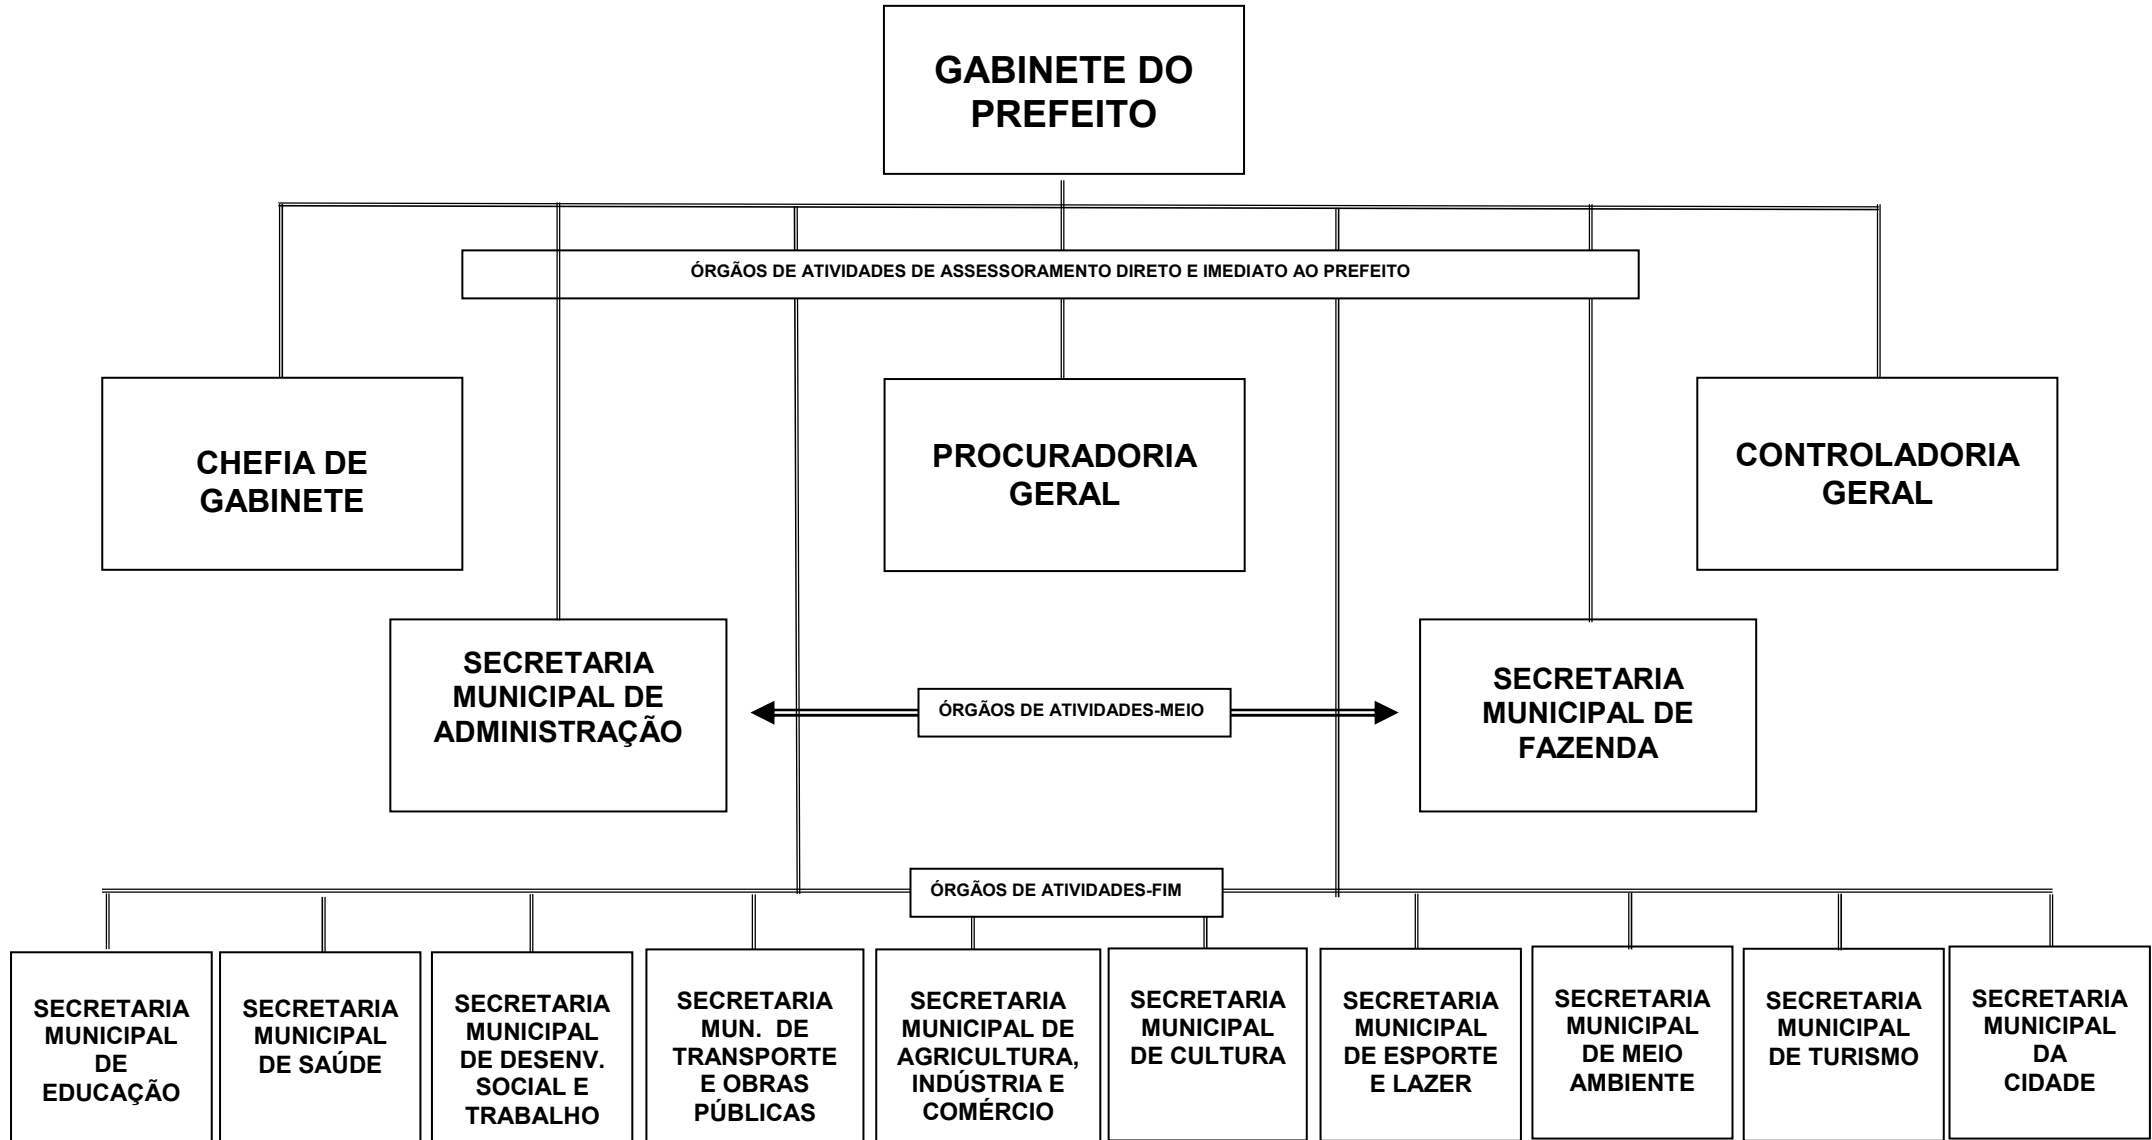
GABINETE DO PREFEITO

ÓRGÃOS DE ATIVIDADES DE ASSESSORAMENTO DIRETO E IMEDIATO AO PREFEITO

CHEFIA DE GABINETE

PROCURADORIA GERAL

CONTROLADORIA GERAL

SECRETARIA MUNICIPAL DE ADMINISTRAÇÃO

ÓRGÃOS DE ATIVIDADES-MEIO

SECRETARIA MUNICIPAL DE FAZENDA

ÓRGÃOS DE ATIVIDADES-FIM

SECRETARIA MUNICIPAL DE EDUCAÇÃO

SECRETARIA MUNICIPAL DE SAÚDE

SECRETARIA MUNICIPAL DE DESENV. SOCIAL E TRABALHO

SECRETARIA MUN. DE TRANSPORTE E OBRAS PÚBLICAS

SECRETARIA MUNICIPAL DE AGRICULTURA, INDÚSTRIA E COMÉRCIO

SECRETARIA MUNICIPAL DE CULTURA

SECRETARIA MUNICIPAL DE ESPORTE E LAZER

SECRETARIA MUNICIPAL DE MEIO AMBIENTE

SECRETARIA MUNICIPAL DE TURISMO

SECRETARIA MUNICIPAL DA CIDADE